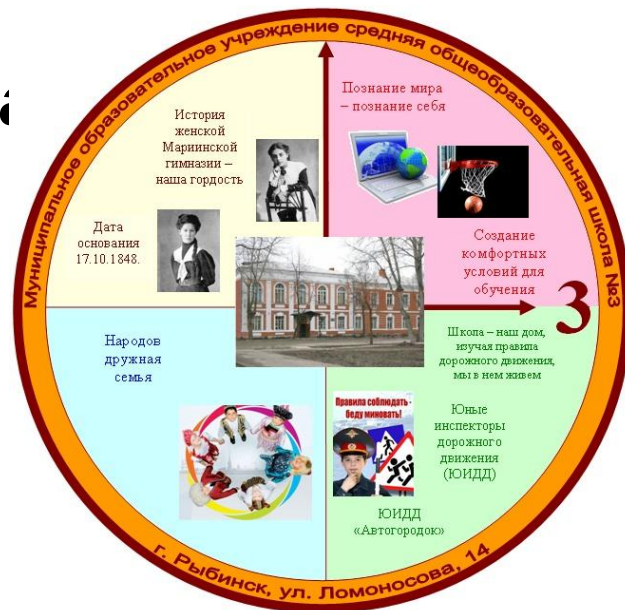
Муниципальное образовательное учреждение средняя общеобразовательная школа №3

История женской Мариинской гимназии – наша гордость

Дата основания 17.10.1848.

Познание мира – познание себя

Создание комфортных условий для обучения

3

Народов дружная семья

Школа – наш дом, изучая правила дорожного движения, мы в нем живем

Правила соблюдать – беду миновать!

Юные инспекторы дорожного движения (ЮИДД)

ЮИДД «Автогородок»

г. Рыбинск, ул. Ломоносова, 14